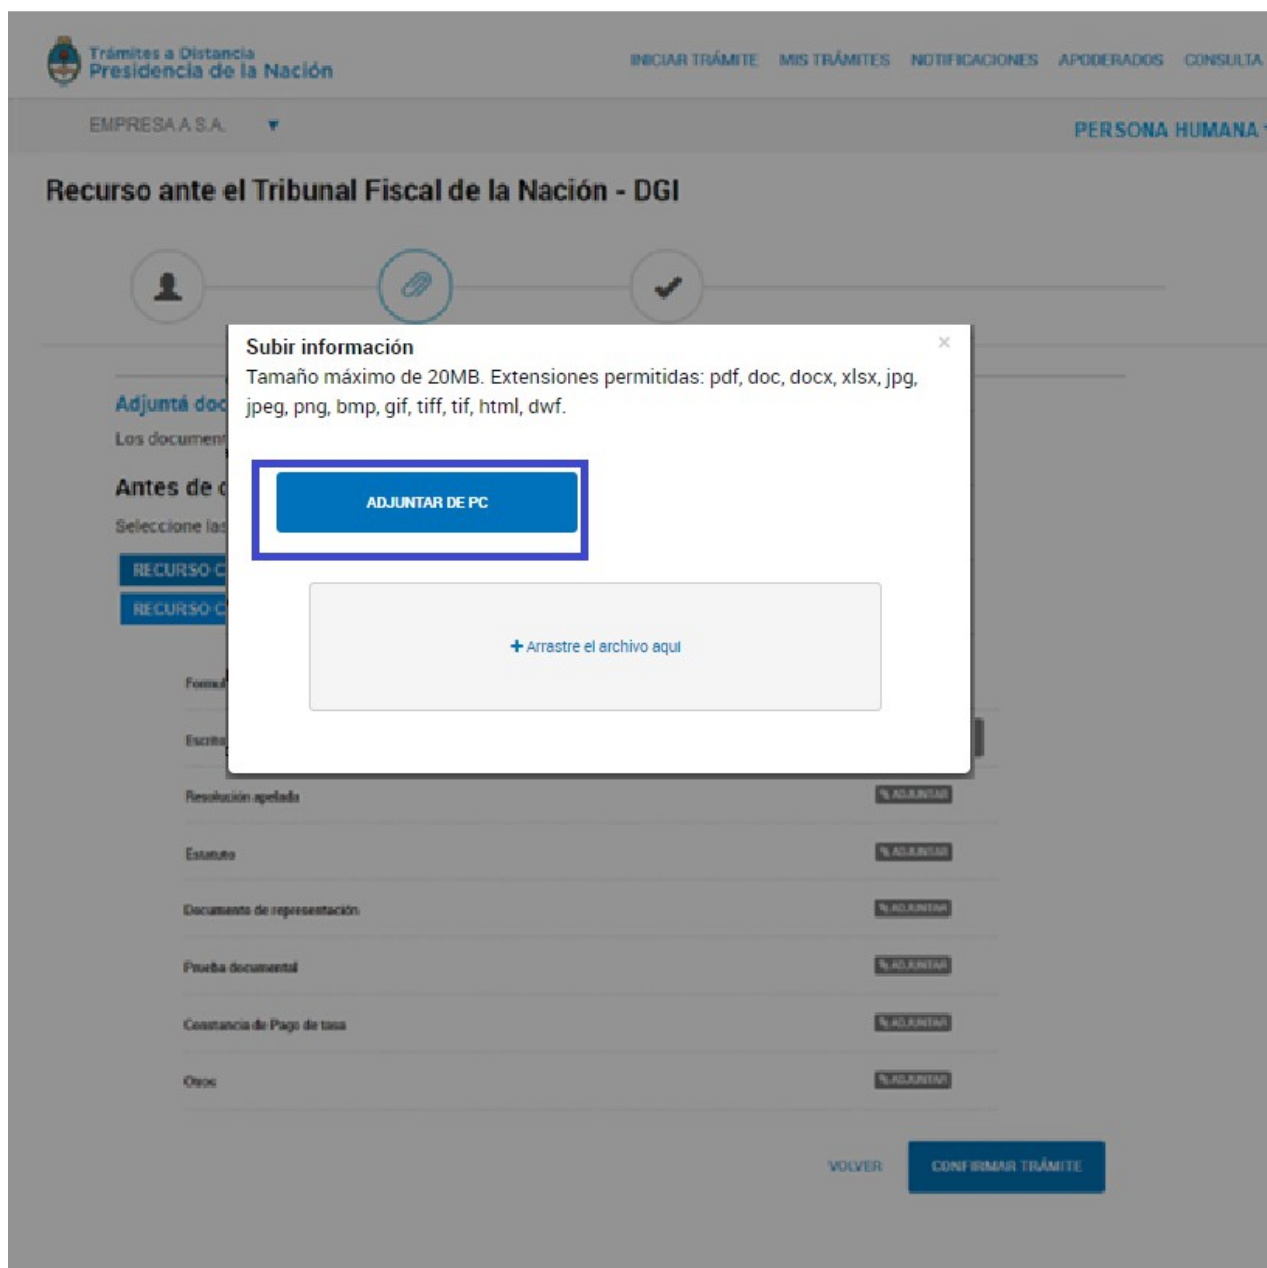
Trámites a Distancia
Presidencia de la Nación

INICIAR TRÁMITE MIS TRÁMITES NOTIFICACIONES APODERADOS CONSULTA

EMPRESA A S.A. ▼

PERSONA HUMANA

Recurso ante el Tribunal Fiscal de la Nación - DGI

Adjuntá doc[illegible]

Los documen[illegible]

Antes de c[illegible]

Seleccione las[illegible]

RECURSO C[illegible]

RECURSO C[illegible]

Formu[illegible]

Escrito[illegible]

Subir información

×

Tamaño máximo de 20MB. Extensiones permitidas: pdf, doc, docx, xlsx, jpg, jpeg, png, bmp, gif, tiff, tif, html, dwf.

ADJUNTAR DE PC

+ Arrastre el archivo aquí

Resolución apelada ADJUNTAR

Estatuto ADJUNTAR

Documento de representación ADJUNTAR

Prueba documental ADJUNTAR

Constancia de Pago de tasa ADJUNTAR

Otros ADJUNTAR

VOLVER CONFIRMAR TRÁMITE